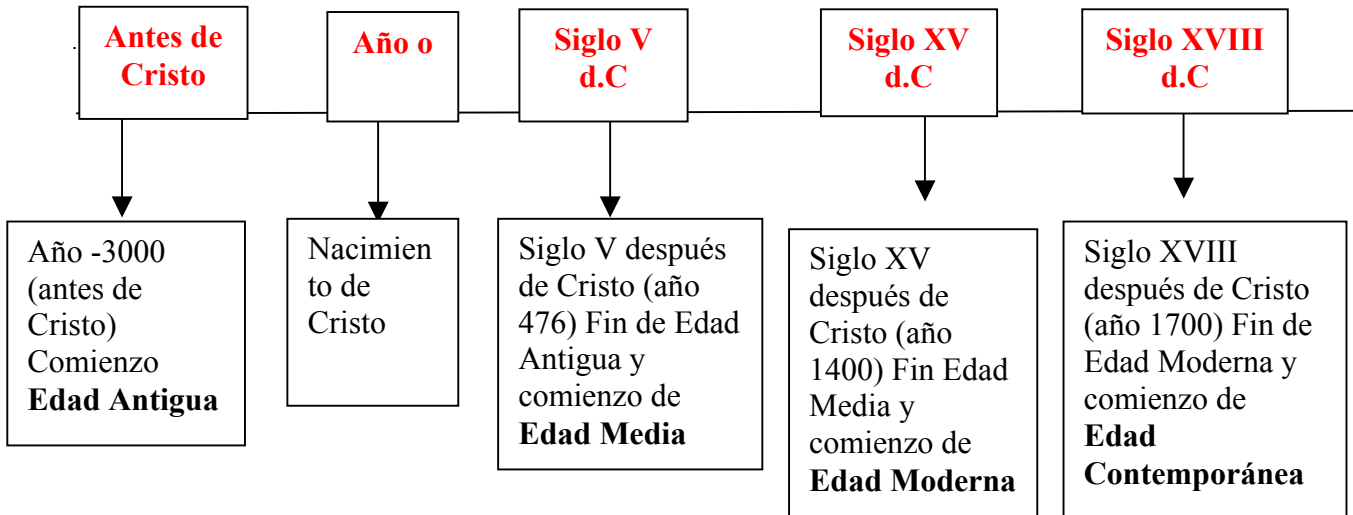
Antes de Cristo

Año o

Siglo V d.C

Siglo XV d.C

Siglo XVIII d.C

Año -3000 (antes de Cristo) Comienzo **Edad Antigua**

Nacimiento de Cristo

Siglo V después de Cristo (año 476) Fin de Edad Antigua y comienzo de **Edad Media**

Siglo XV después de Cristo (año 1400) Fin Edad Media y comienzo de **Edad Moderna**

Siglo XVIII después de Cristo (año 1700) Fin de Edad Moderna y comienzo de **Edad Contemporánea**